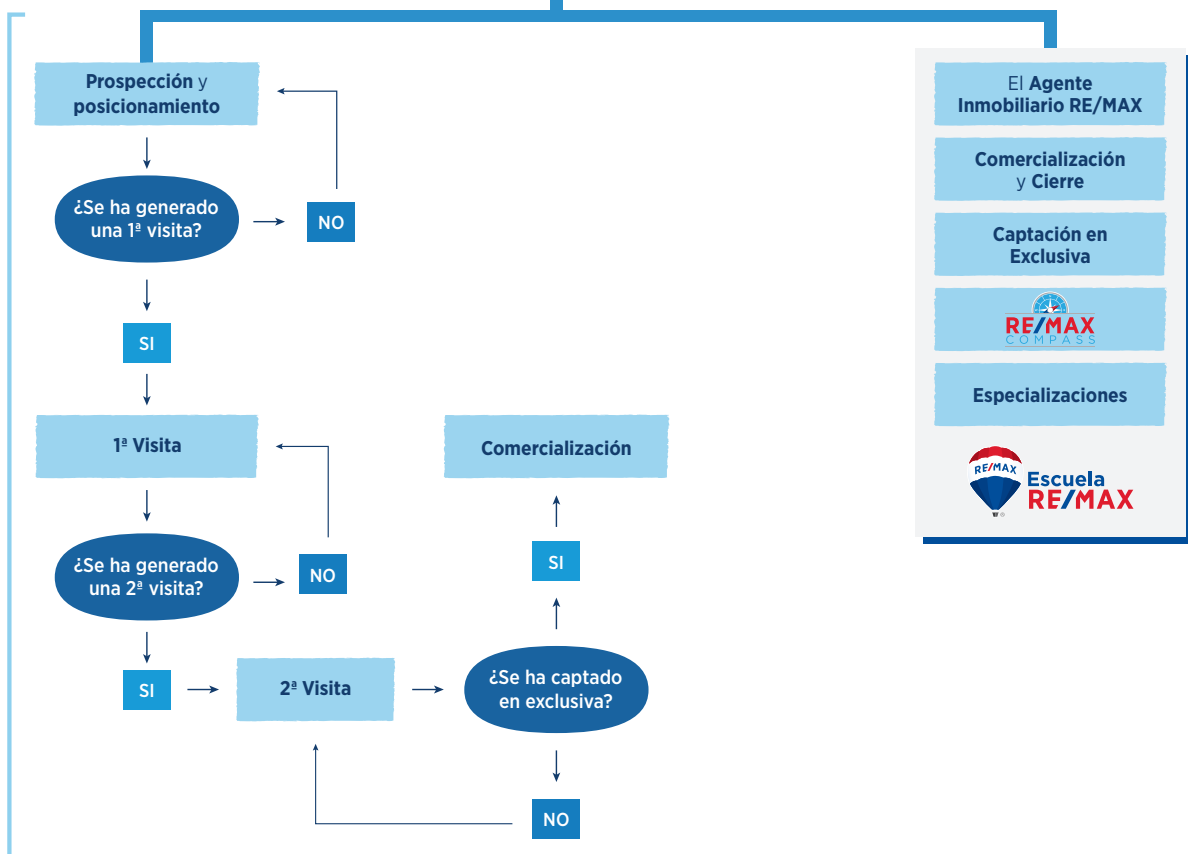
Prospección y posicionamiento

¿Se ha generado una 1ª visita?

NO

SI

1ª Visita

¿Se ha generado una 2ª visita?

NO

SI

2ª Visita

¿Se ha captado en exclusiva?

NO

SI

Comercialización

El Agente Inmobiliario RE/MAX

Comercialización y Cierre

Captación en Exclusiva

RE/MAX COMPASS

Especializaciones

RE/MAX Escuela RE/MAX